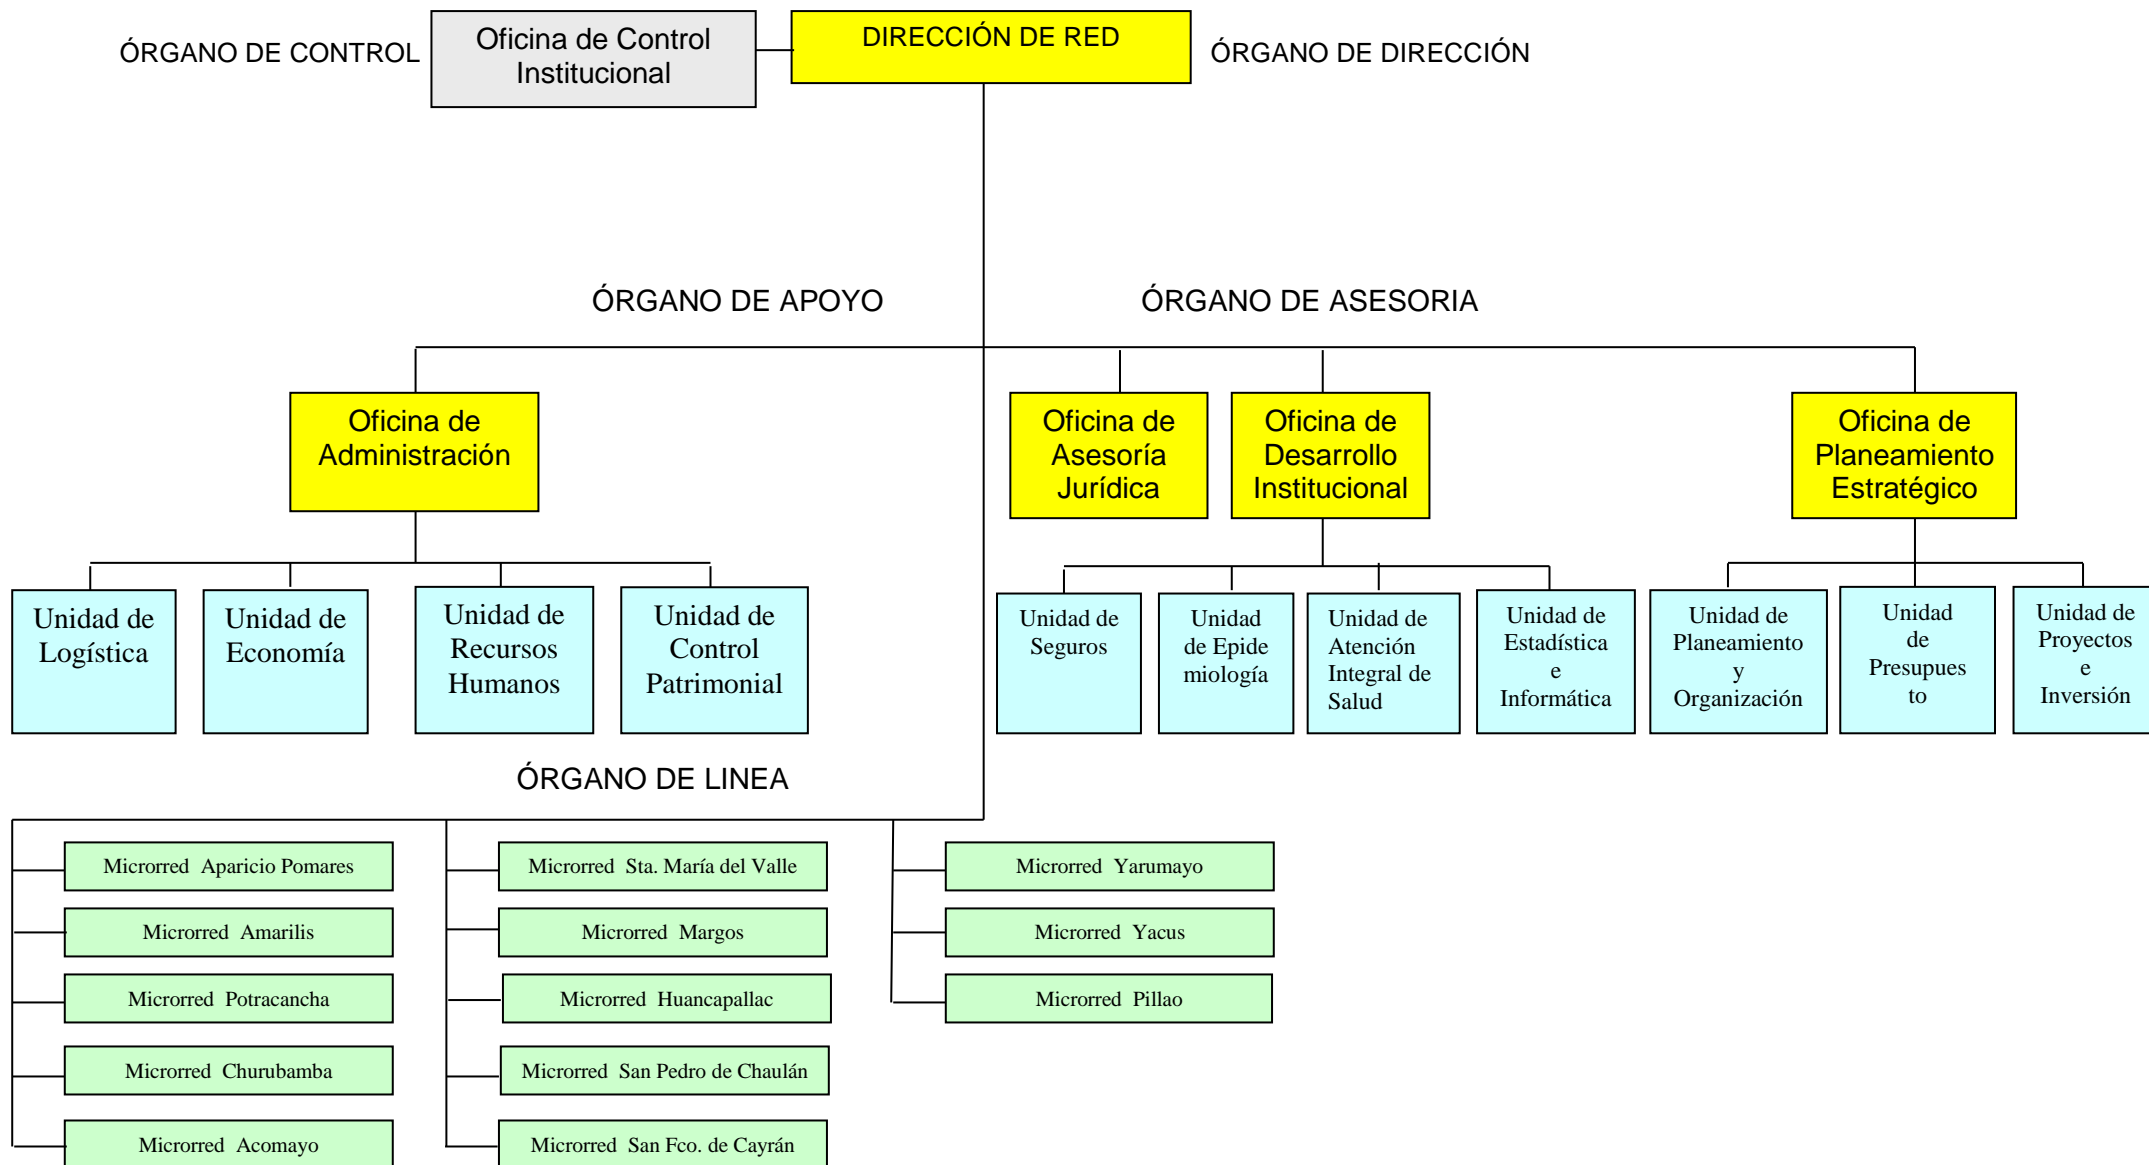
ÓRGANO DE CONTROL

Oficina de Control Institucional

DIRECCIÓN DE RED

ÓRGANO DE DIRECCIÓN

ÓRGANO DE APOYO

ÓRGANO DE ASESORIA

Oficina de Administración

Oficina de Asesoría Jurídica

Oficina de Desarrollo Institucional

Oficina de Planeamiento Estratégico

Unidad de Logística

Unidad de Economía

Unidad de Recursos Humanos

Unidad de Control Patrimonial

Unidad de Seguros

Unidad de Epide miología

Unidad de Atención Integral de Salud

Unidad de Estadística e Informática

Unidad de Planeamiento y Organización

Unidad de Presupues to

Unidad de Proyectos e Inversión

ÓRGANO DE LINEA

Microrred Aparicio Pomares

Microrred Amarilis

Microrred Potracancha

Microrred Churubamba

Microrred Acomayo

Microrred Sta. María del Valle

Microrred Margos

Microrred Huancapallac

Microrred San Pedro de Chaulán

Microrred San Fco. de Cayrán

Microrred Yarumayo

Microrred Yacus

Microrred Pillao